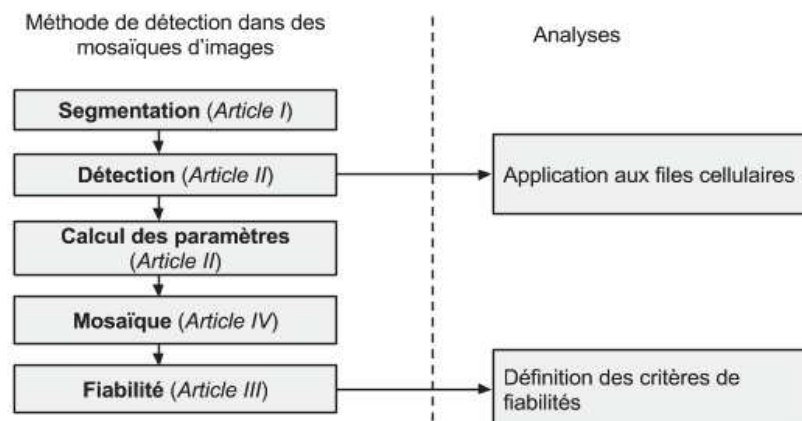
Méthode de détection dans des mosaïques d'images

Analyses

Segmentation (Article I)

Détection (Article II)

Application aux files cellulaires

Calcul des paramètres (Article II)

Mosaïque (Article IV)

Fiabilité (Article III)

Définition des critères de fiabilités